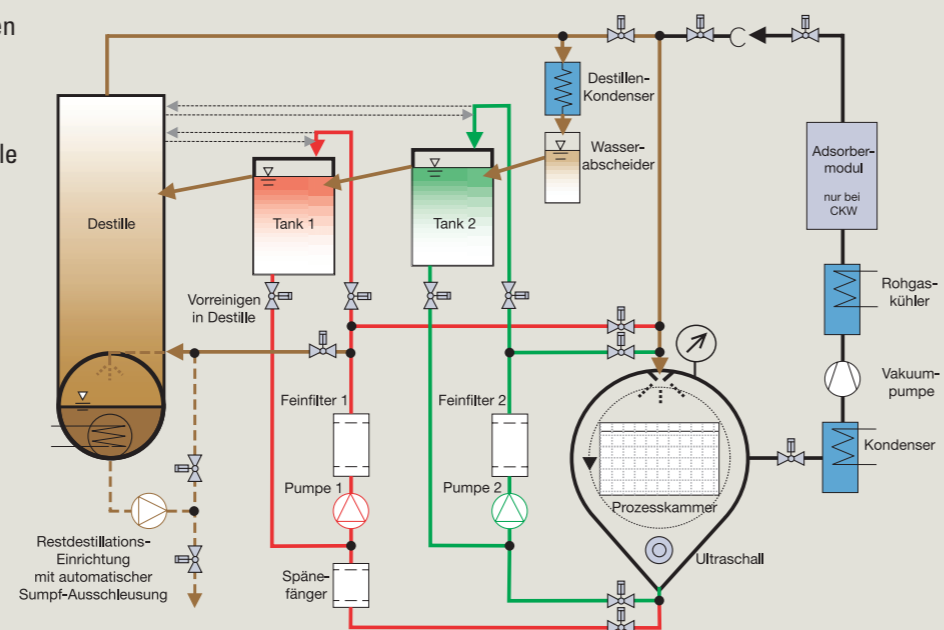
en

le

Destillen-
Kondenser

Wasser-
abscheider

Adsorber-
modul
nur bei
CKW

Destille

Tank 1

Tank 2

Rohgas-
kühler

Vorreinigen
in Destille

Vakuum-
pumpe

Feinfilter 1

Feinfilter 2

Kondenser

Pumpe 1

Pumpe 2

Prozesskammer

Restdestillations-
Einrichtung
mit automatischer
Sumpf-Ausschleusung

Späne-
fänger

Ultraschall